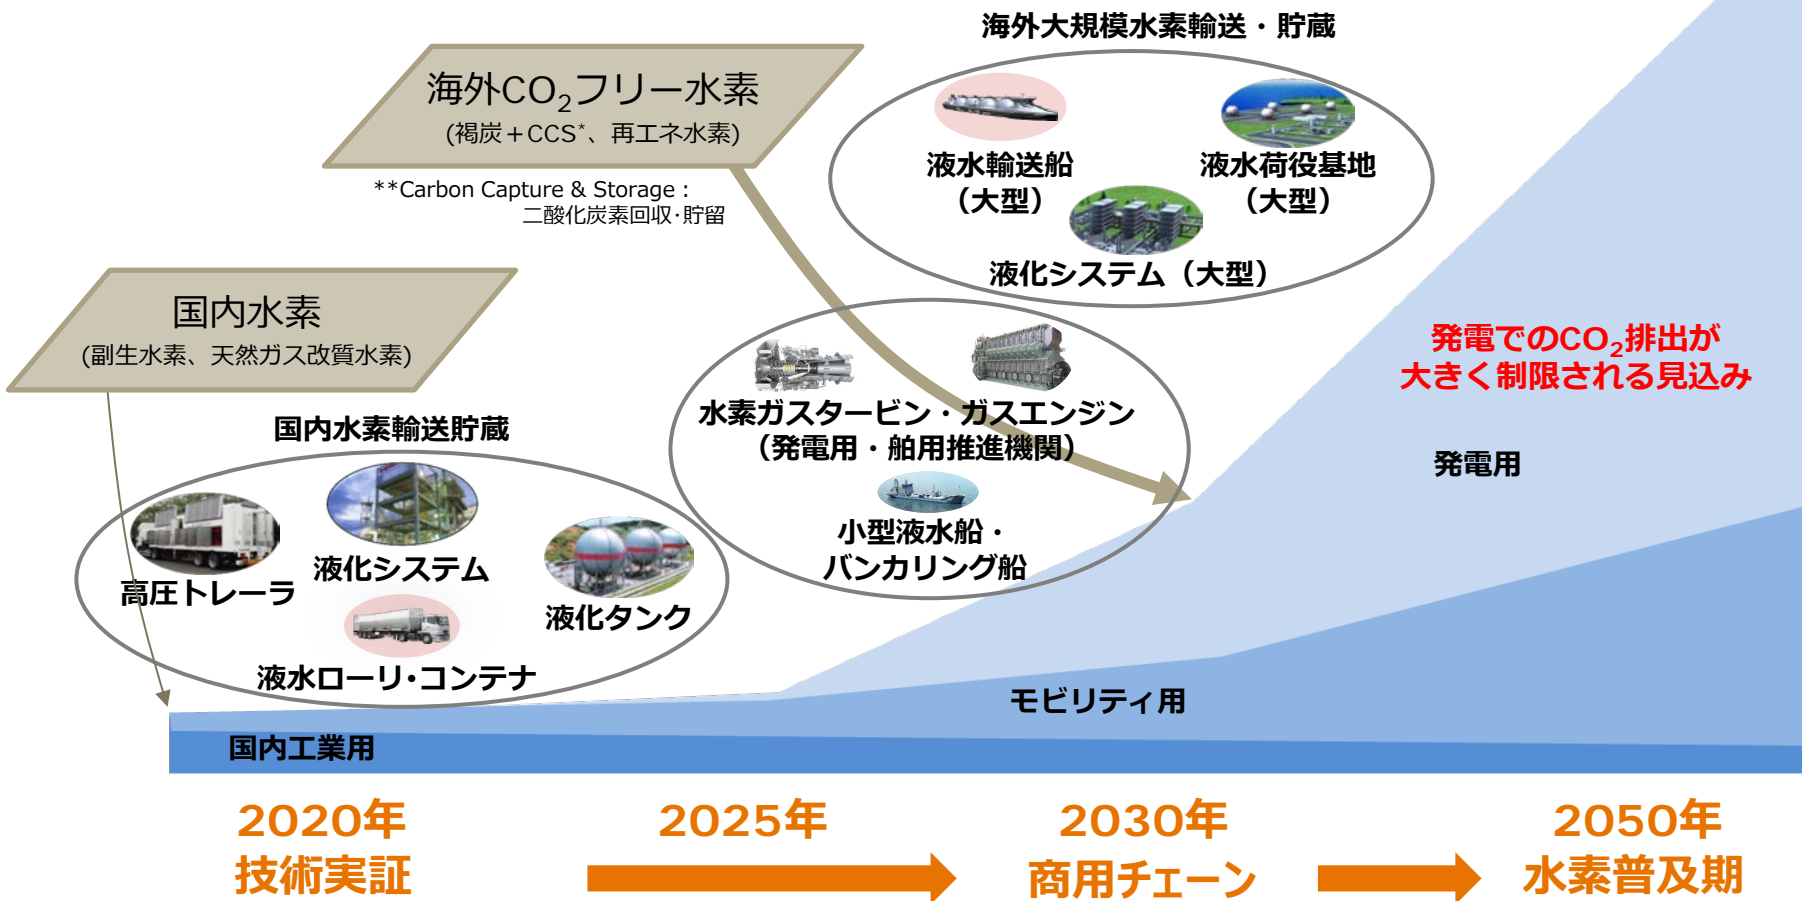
海外大規模水素輸送・貯蔵

海外$CO_2$フリー水素
(褐炭＋CCS*、再エネ水素)

**Carbon Capture & Storage：二酸化炭素回収·貯留

液水輸送船（大型）

液水荷役基地（大型）

液化システム（大型）

国内水素
(副生水素、天然ガス改質水素)

発電での$CO_2$排出が大きく制限される見込み

国内水素輸送貯蔵

水素ガスタービン・ガスエンジン（発電用・舶用推進機関）

発電用

小型液水船・バンカリング船

高圧トレーラ

液化システム

液化タンク

液水ローリ·コンテナ

モビリティ用

国内工業用

2020年
技術実証

2025年

2030年
商用チェーン

2050年
水素普及期